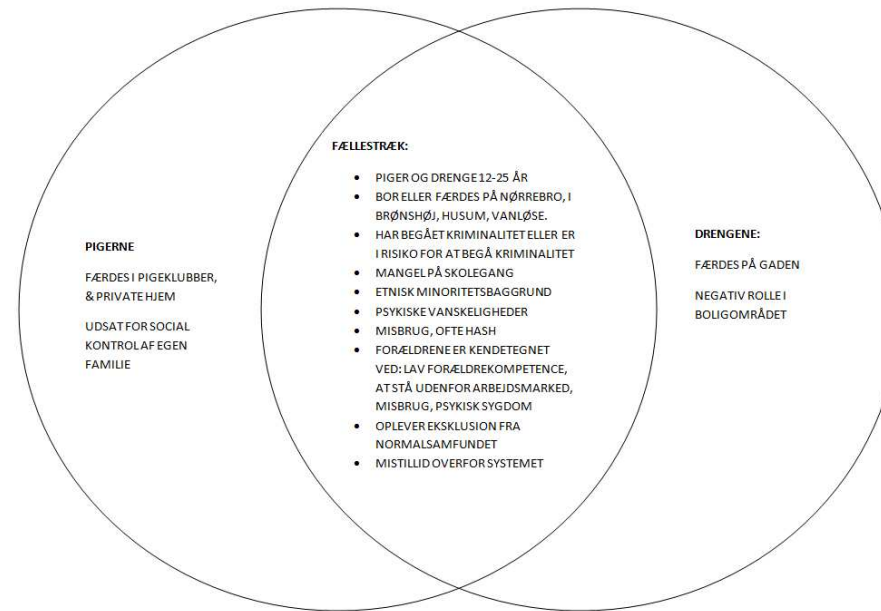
PIGERNE

FÆRDES I PIGEKLUBBER, & PRIVATE HJEM

UDSAT FOR SOCIAL KONTROL AF EGEN FAMILIE

FÆLLESTRÆK:

- PIGER OG DRENGE 12-25 ÅR
- BOR ELLER FÆRDES PÅ NØRREBRO, I BRØNSHØJ, HUSUM, VANLØSE.
- HAR BEGÅET KRIMINALITET ELLER ER I RISIKO FOR AT BEGÅ KRIMINALITET
- MANGEL PÅ SKOLEGANG
- ETNISK MINORITETSBAGGRUND
- PSYKISKE VANSKELIGHEDER
- MISBRUG, OFTE HASH
- FORÆLDRENE ER KENDETEGNET VED: LAV FORÆLDREKOMPETENCE, AT STÅ UDENFOR ARBEJDSMARKED, MISBRUG, PSYKISK SYGDOM
- OPLEVER EKSKLUSION FRA NORMALSAMFUNDET
- MISTILLID OVERFOR SYSTEMET

DRENGENE:

FÆRDES PÅ GADEN

NEGATIV ROLLE I BOLIGOMRÅDET